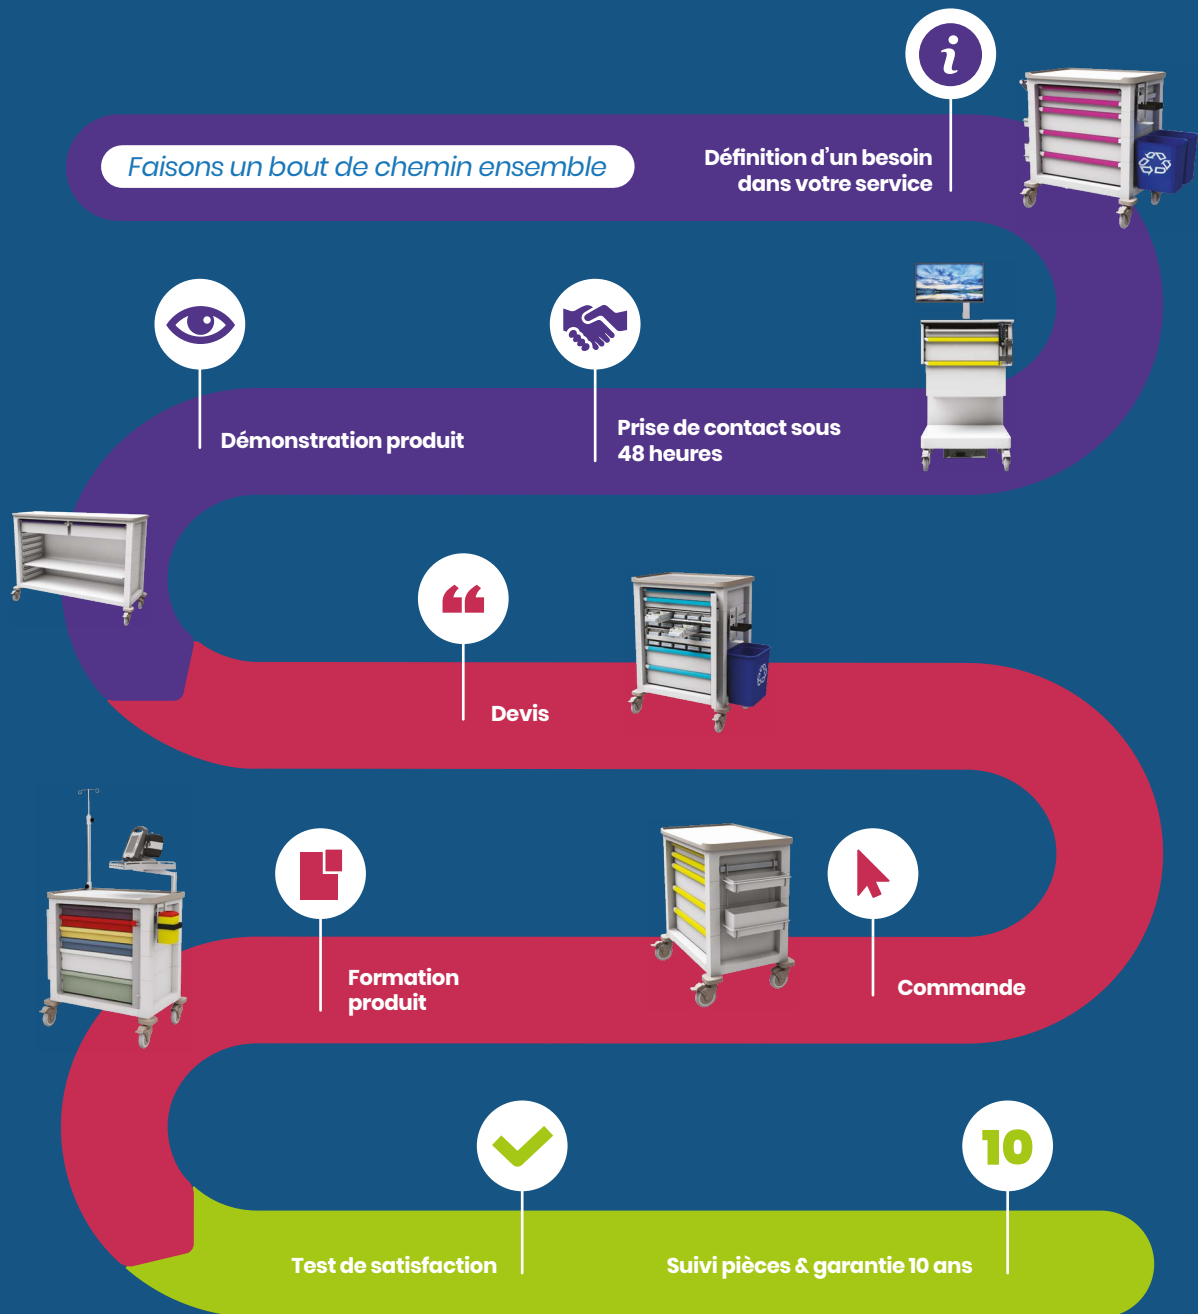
Faisons un bout de chemin ensemble

i

Définition d’un besoin dans votre service

Démonstration produit

Prise de contact sous 48 heures

Devis

Formation produit

Commande

10

Test de satisfaction

Suivi pièces & garantie 10 ans